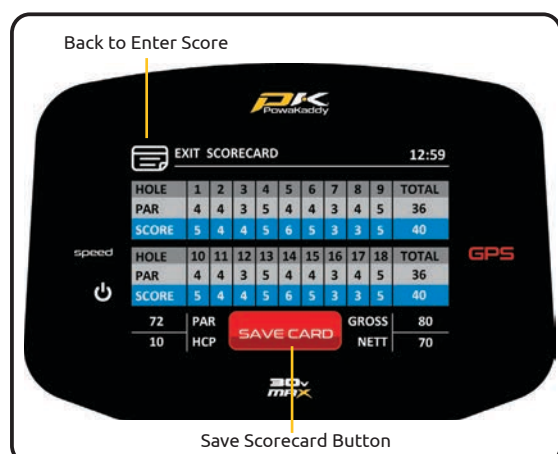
Back to Enter Score

PK
PowaKaddy

EXIT SCORECARD

12:59

| HOLE | 1 | 2 | 3 | 4 | 5 | 6 | 7 | 8 | 9 | TOTAL |
|---|---|---|---|---|---|---|---|---|---|---|
| PAR | 4 | 4 | 3 | 5 | 4 | 4 | 3 | 4 | 5 | 36 |
| SCORE | 5 | 4 | 4 | 5 | 6 | 5 | 3 | 3 | 5 | 40 |

speed

GPS

| HOLE | 10 | 11 | 12 | 13 | 14 | 15 | 16 | 17 | 18 | TOTAL |
|---|---|---|---|---|---|---|---|---|---|---|
| PAR | 4 | 4 | 3 | 5 | 4 | 4 | 3 | 4 | 5 | 36 |
| SCORE | 5 | 4 | 4 | 5 | 6 | 5 | 3 | 3 | 5 | 40 |

72 PAR
10 HCP

SAVE CARD

GROSS 80
NETT 70

30v MAX

Save Scorecard Button